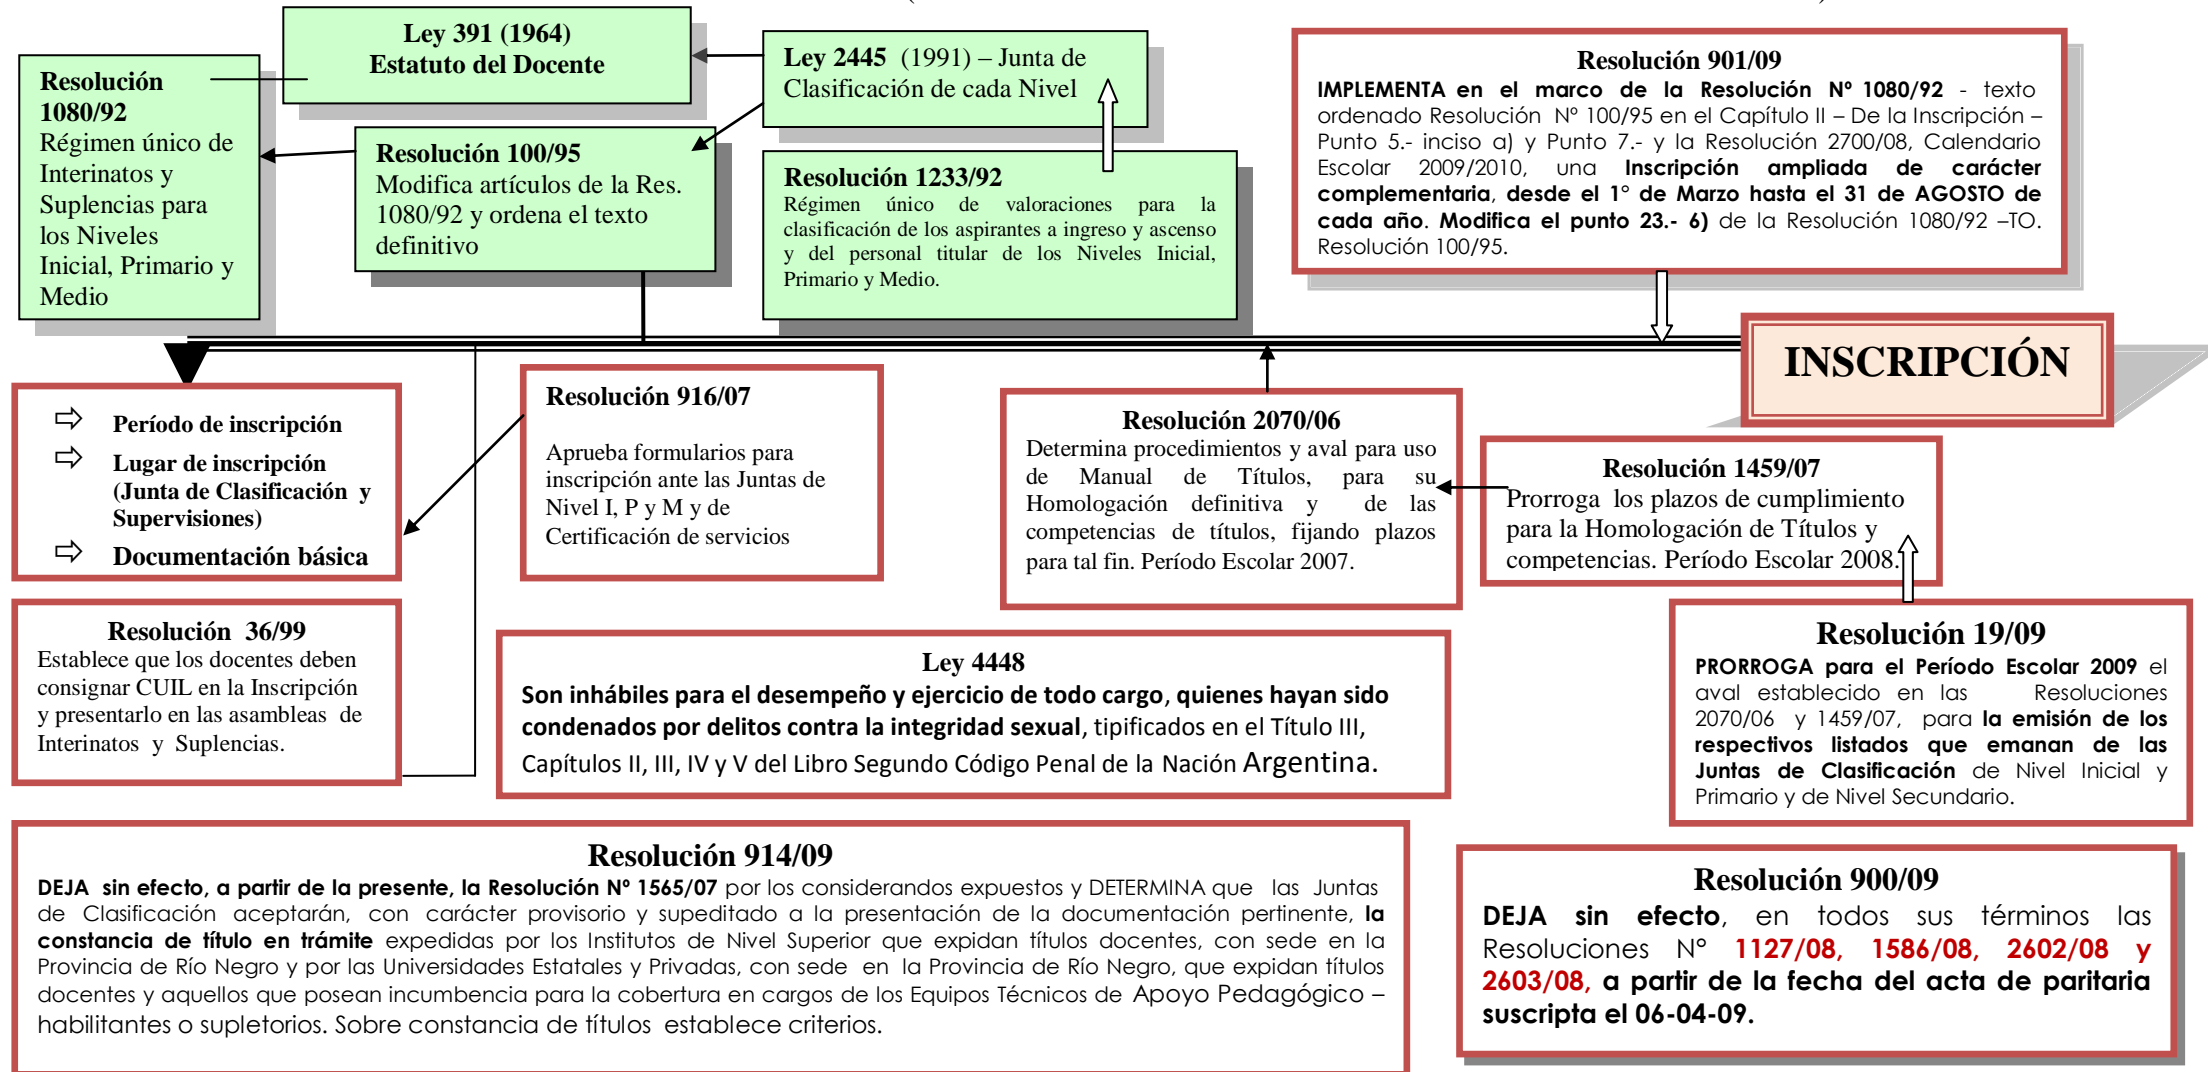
Ley 391 (1964)
Estatuto del Docente

Ley 2445 (1991) – Junta de Clasificación de cada Nivel

Resolución 1080/92
Régimen único de Interinatos y Suplencias para los Niveles Inicial, Primario y Medio

Resolución 100/95
Modifica artículos de la Res. 1080/92 y ordena el texto definitivo

Resolución 1233/92
Régimen único de valoraciones para la clasificación de los aspirantes a ingreso y ascenso y del personal titular de los Niveles Inicial, Primario y Medio.

Resolución 901/09
IMPLEMENTA en el marco de la Resolución Nº 1080/92 - texto ordenado Resolución Nº 100/95 en el Capítulo II – De la Inscripción – Punto 5.- inciso a) y Punto 7.- y la Resolución 2700/08, Calendario Escolar 2009/2010, una Inscripción ampliada de carácter complementaria, desde el 1° de Marzo hasta el 31 de AGOSTO de cada año. Modifica el punto 23.- 6) de la Resolución 1080/92 –TO. Resolución 100/95.

INSCRIPCIÓN

Período de inscripción
Lugar de inscripción (Junta de Clasificación y Supervisiones)
Documentación básica

Resolución 916/07
Aprueba formularios para inscripción ante las Juntas de Nivel I, P y M y de Certificación de servicios

Resolución 2070/06
Determina procedimientos y aval para uso de Manual de Títulos, para su Homologación definitiva y de las competencias de títulos, fijando plazos para tal fin. Período Escolar 2007.

Resolución 1459/07
Prorroga los plazos de cumplimiento para la Homologación de Títulos y competencias. Período Escolar 2008.

Resolución 36/99
Establece que los docentes deben consignar CUIL en la Inscripción y presentarlo en las asambleas de Interinatos y Suplencias.

Ley 4448
Son inhábiles para el desempeño y ejercicio de todo cargo, quienes hayan sido condenados por delitos contra la integridad sexual, tipificados en el Título III, Capítulos II, III, IV y V del Libro Segundo Código Penal de la Nación Argentina.

Resolución 19/09
PRORROGA para el Período Escolar 2009 el aval establecido en las Resoluciones 2070/06 y 1459/07, para la emisión de los respectivos listados que emanan de las Juntas de Clasificación de Nivel Inicial y Primario y de Nivel Secundario.

Resolución 914/09
DEJA sin efecto, a partir de la presente, la Resolución Nº 1565/07 por los considerandos expuestos y DETERMINA que las Juntas de Clasificación aceptarán, con carácter provisorio y supeditado a la presentación de la documentación pertinente, la constancia de título en trámite expedidas por los Institutos de Nivel Superior que expidan títulos docentes, con sede en la Provincia de Río Negro y por las Universidades Estatales y Privadas, con sede en la Provincia de Río Negro, que expidan títulos docentes y aquellos que posean incumbencia para la cobertura en cargos de los Equipos Técnicos de Apoyo Pedagógico – habilitantes o supletorios. Sobre constancia de títulos establece criterios.

Resolución 900/09
DEJA sin efecto, en todos sus términos las Resoluciones Nº 1127/08, 1586/08, 2602/08 y 2603/08, a partir de la fecha del acta de paritaria suscripta el 06-04-09.